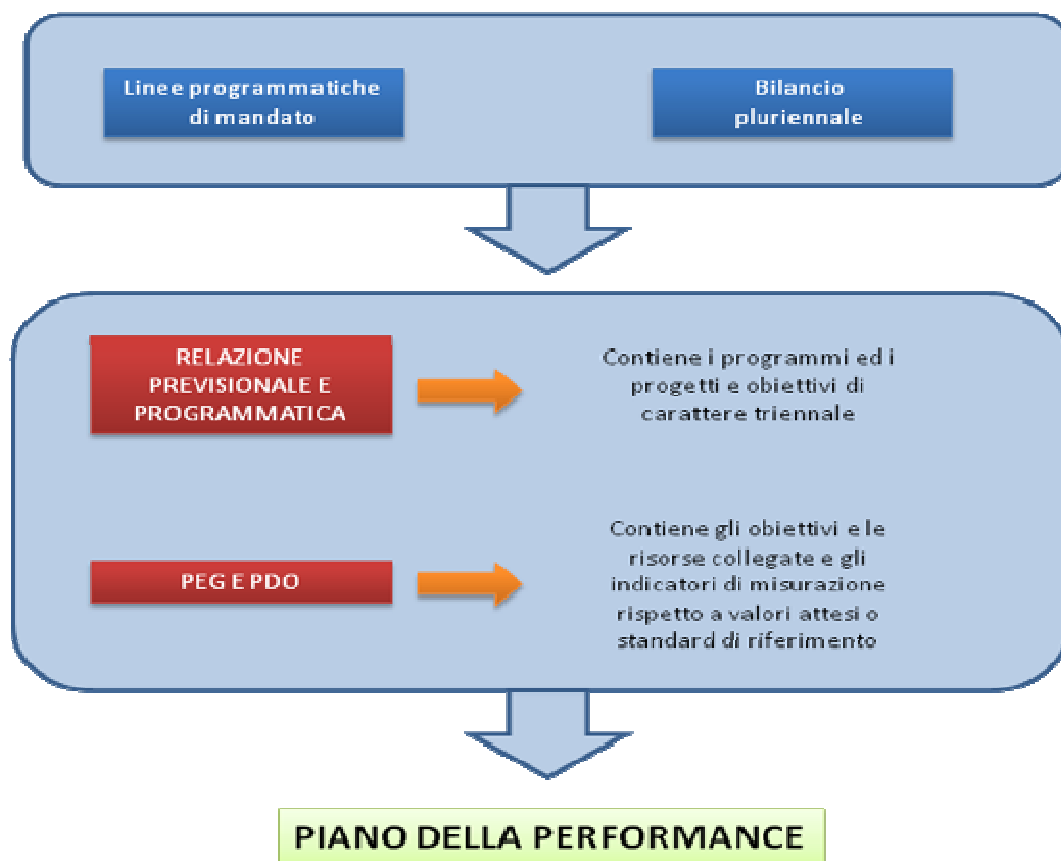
Linee programmatiche di mandato

Bilancio pluriennale

RELAZIONE PREVISIONALE E PROGRAMMATICA

Contiene i programmi ed i progetti e obiettivi di carattere triennale

PEG E PDO

Contiene gli obiettivi e le risorse collegate e gli indicatori di misurazione rispetto a valori attesi o standard di riferimento

PIANO DELLA PERFORMANCE